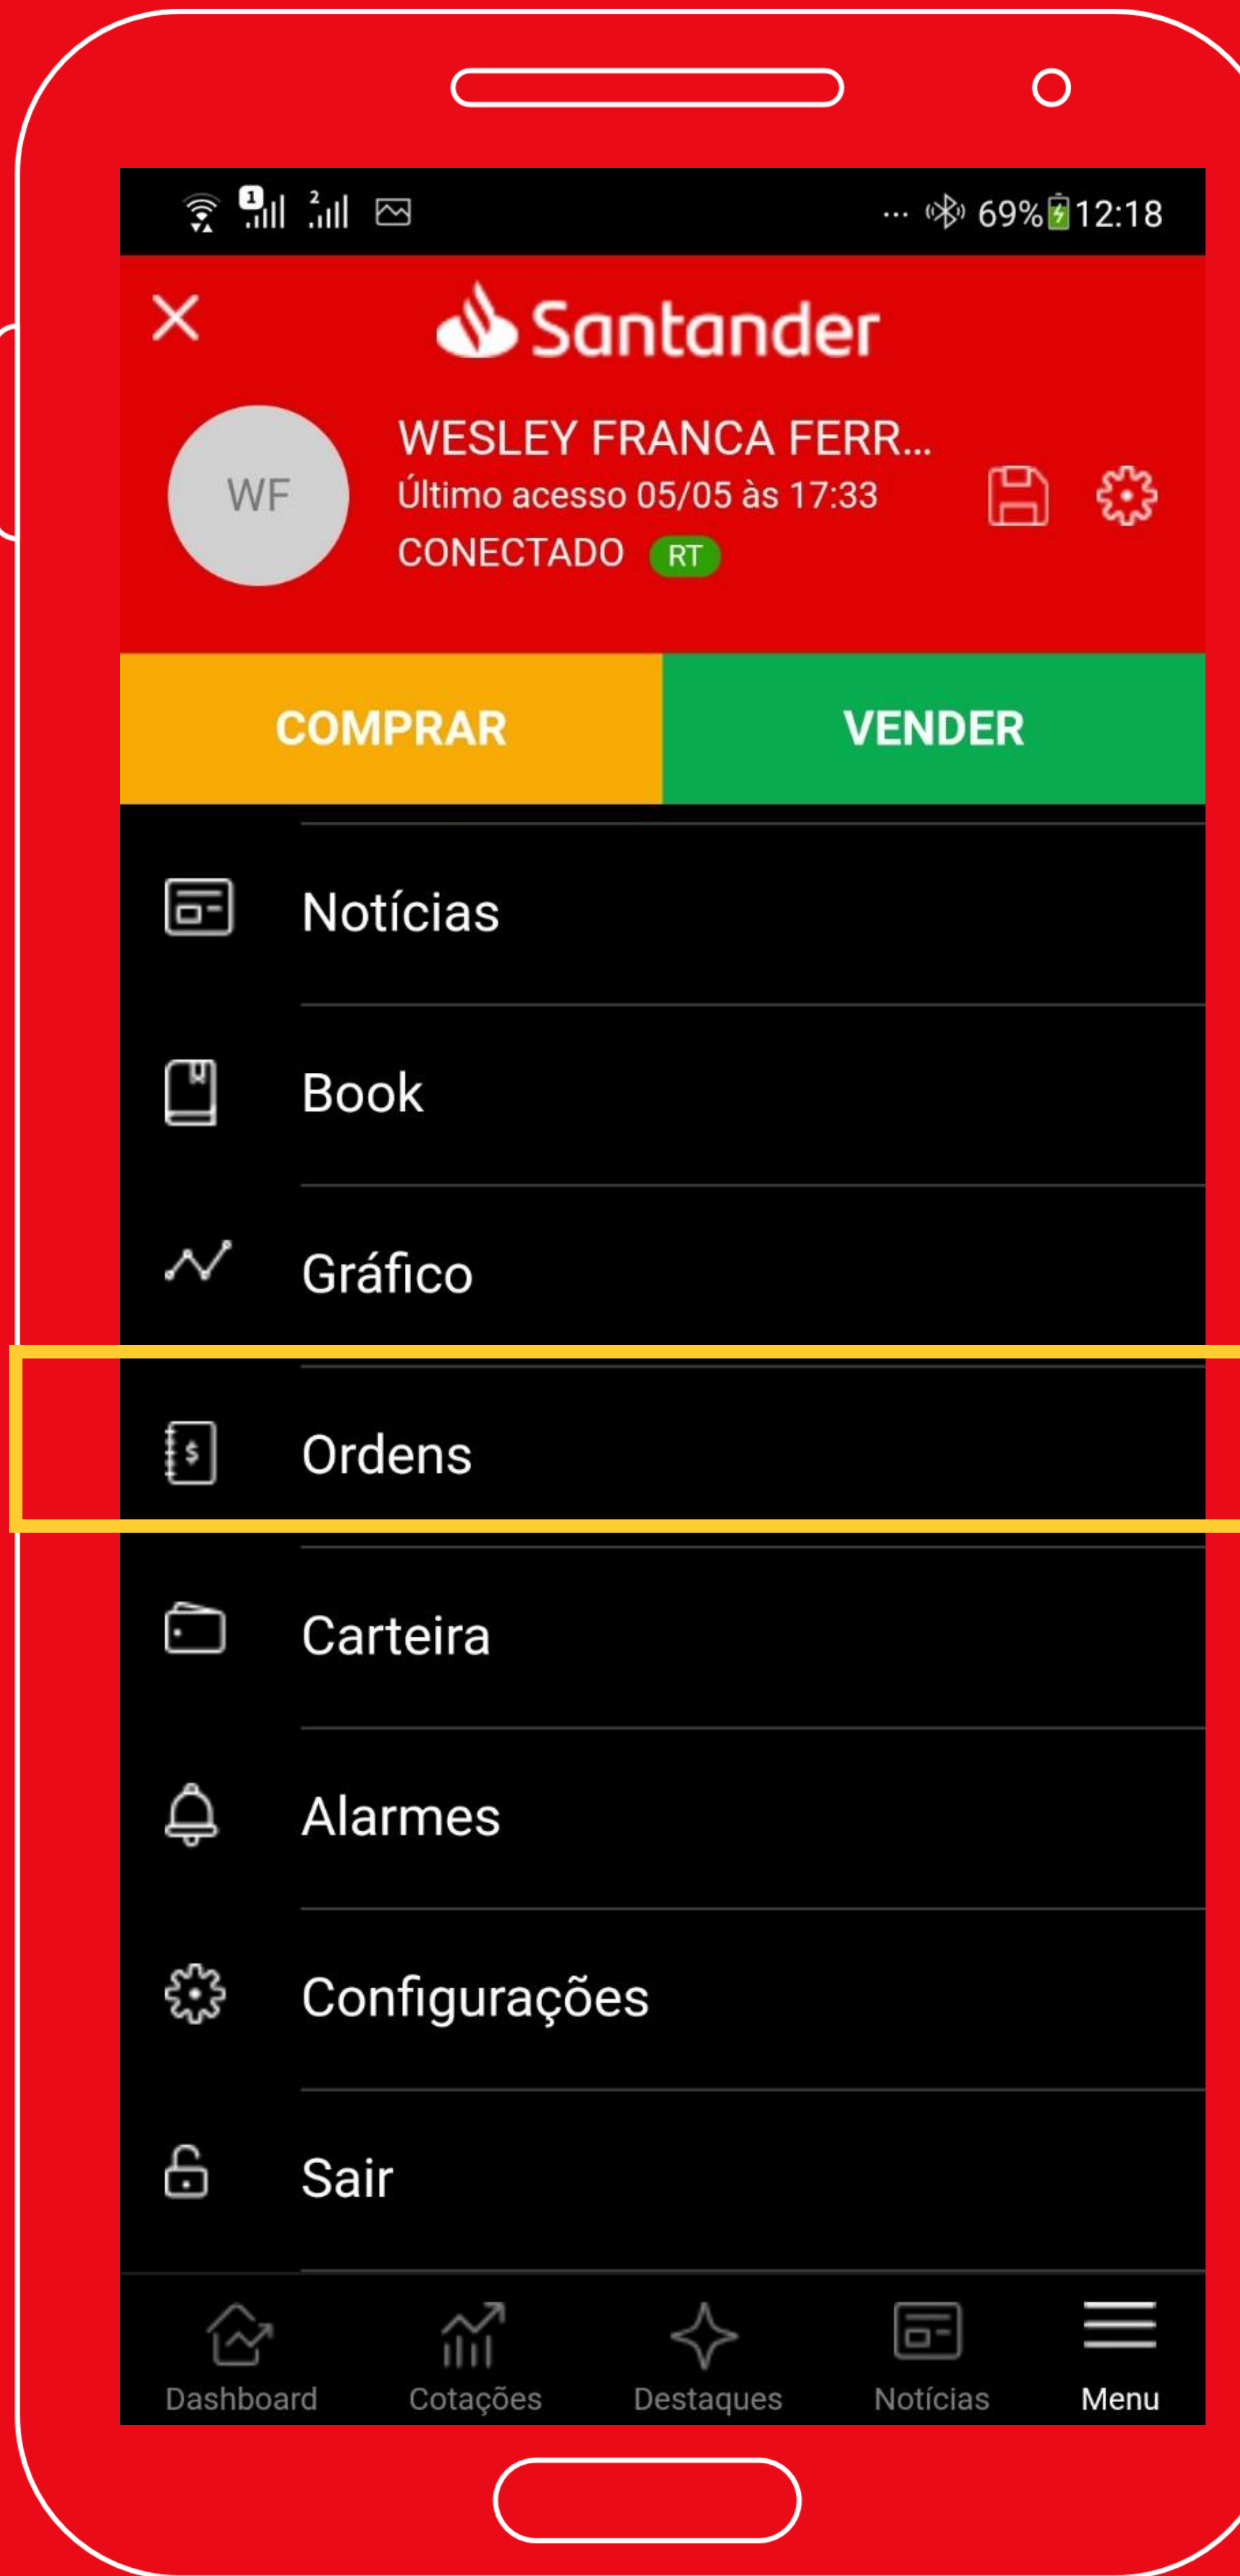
1 2 ... 69% 12:18

Santander

WF

WESLEY FRANCA FERR...
Último acesso 05/05 às 17:33
CONECTADO RT

COMPRAR

VENDER

Notícias

Book

Gráfico

Ordens

Carteira

Alarmes

Configurações

Sair

Dashboard

Cotações

Destaques

Notícias

Menu